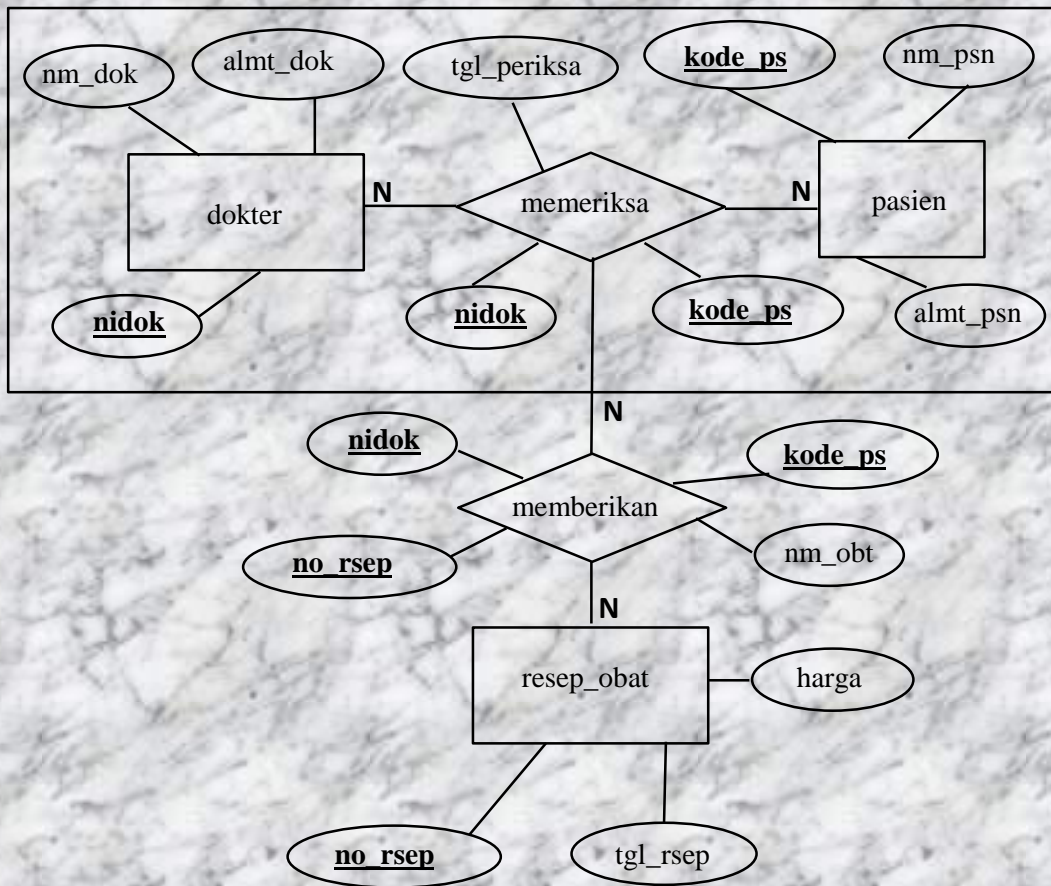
nm_dok

almt_dok

tgl_periksa

kode_ps

nm_psn

dokter

N

memeriksa

N

pasien

nidok

nidok

kode_ps

almt_psn

N

nidok

kode_ps

memberikan

no_rsep

nm_obt

N

resep_obat

harga

no_rsep

tgl_rsep